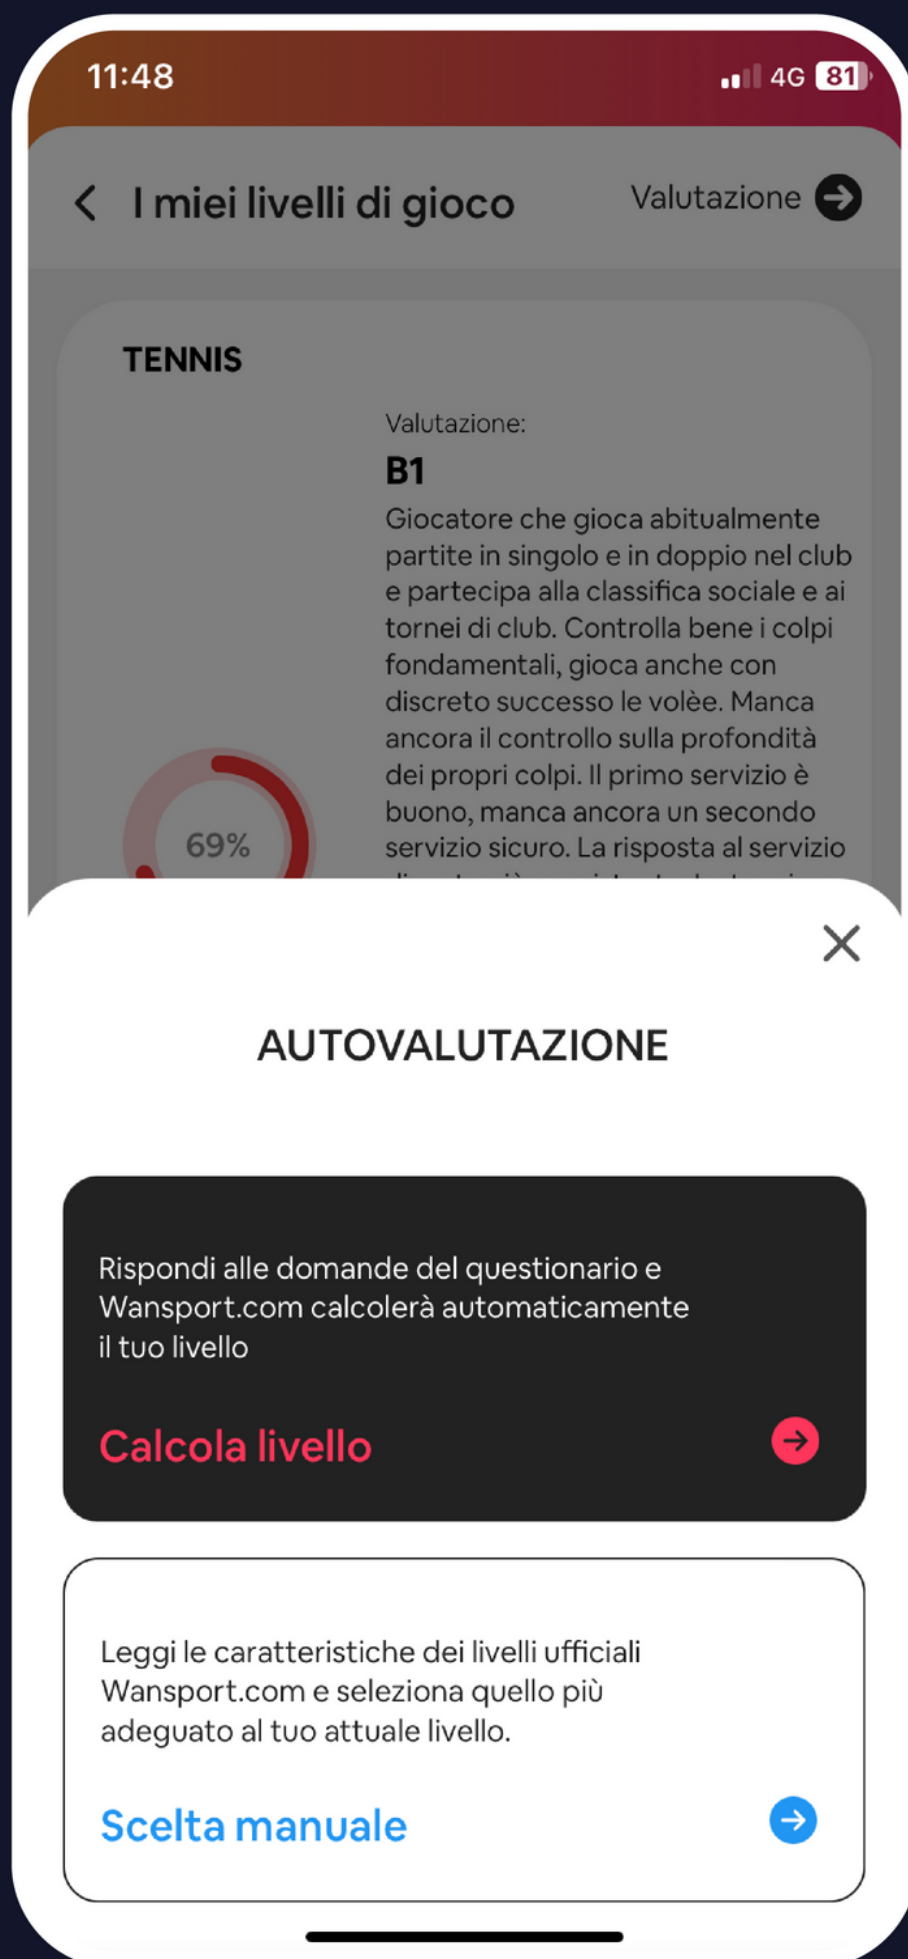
11:48 4G 81

I miei livelli di gioco Valutazione

TENNIS

Valutazione:
B1
Giocatore che gioca abitualmente partite in singolo e in doppio nel club e partecipa alla classifica sociale e ai tornei di club. Controlla bene i colpi fondamentali, gioca anche con discreto successo le volèe. Manca ancora il controllo sulla profondità dei propri colpi. Il primo servizio è buono, manca ancora un secondo servizio sicuro. La risposta al servizio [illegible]

69%

AUTOVALUTAZIONE

Rispondi alle domande del questionario e Wansport.com calcolerà automaticamente il tuo livello

Calcola livello

Leggi le caratteristiche dei livelli ufficiali Wansport.com e seleziona quello più adeguato al tuo attuale livello.

Scelta manuale